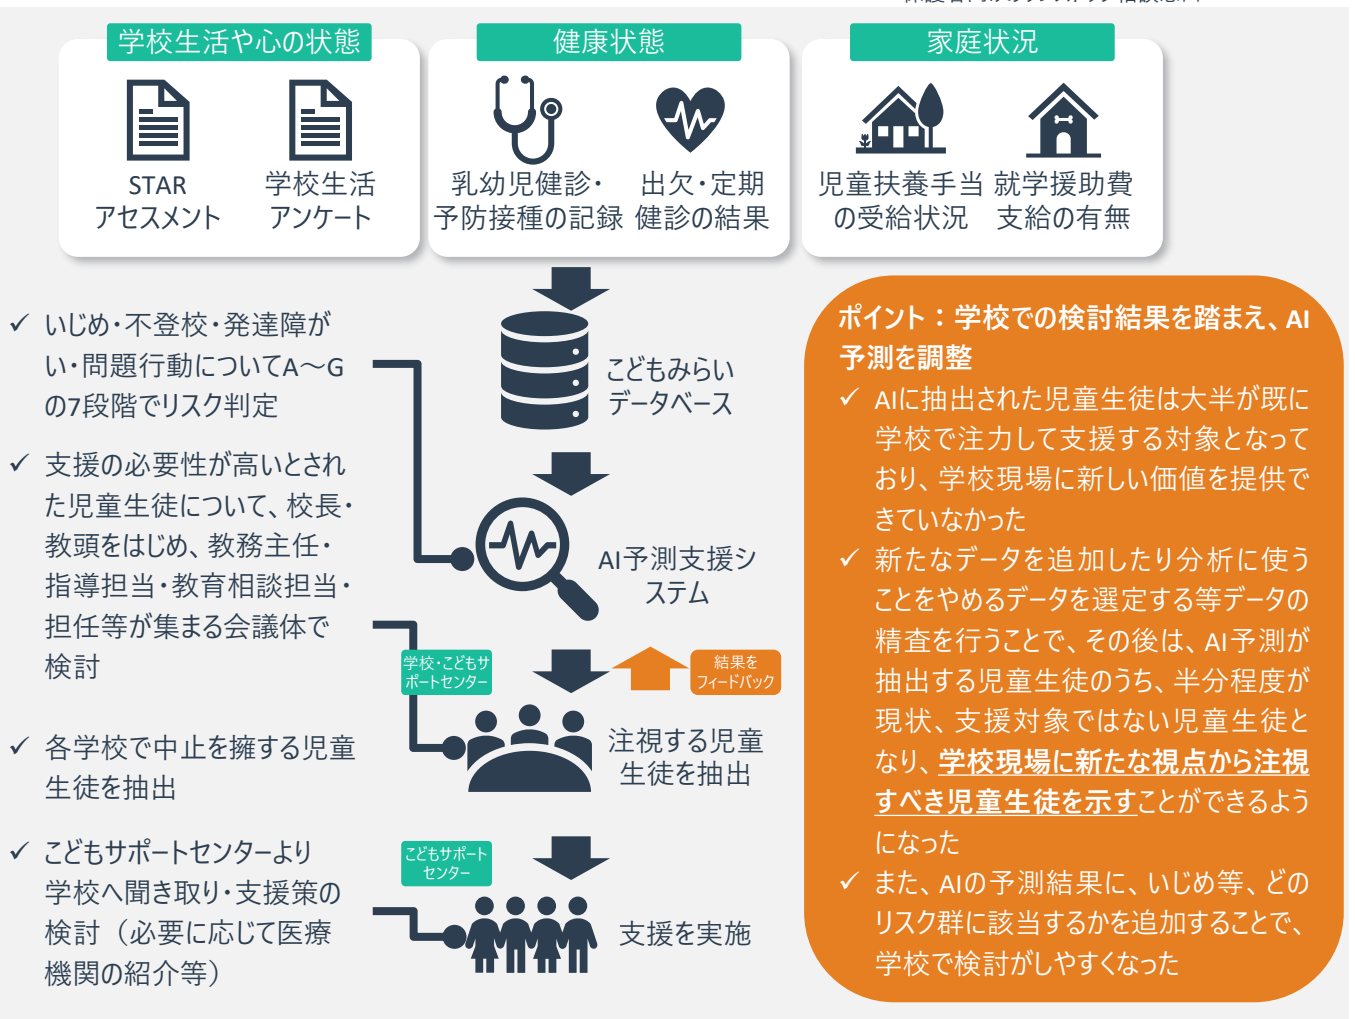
学校生活や心の状態

STAR
アセスメント

学校生活
アンケート

健康状態

乳幼児健診・
予防接種の記録

出欠・定期
健診の結果

家庭状況

児童扶養手当
の受給状況

就学援助費
支給の有無

こどもみらい
データベース

AI予測支援システム

学校・こどもサポートセンター

結果をフィードバック

注視する児童生徒を抽出

こどもサポートセンター

支援を実施

✓ いじめ・不登校・発達障がい・問題行動についてA〜Gの7段階でリスク判定

✓ 支援の必要性が高いとされた児童生徒について、校長・教頭をはじめ、教務主任・指導担当・教育相談担当・担任等が集まる会議体で検討

✓ 各学校で中止を擁する児童生徒を抽出

✓ こどもサポートセンターより学校へ聞き取り・支援策の検討（必要に応じて医療機関の紹介等）

ポイント：学校での検討結果を踏まえ、AI予測を調整

✓ AIに抽出された児童生徒は大半が既に学校で注力して支援する対象となっており、学校現場に新しい価値を提供できていなかった

✓ 新たなデータを追加したり分析に使うことをやめるデータを選定する等データの精査を行うことで、その後は、AI予測が抽出する児童生徒のうち、半分程度が現状、支援対象ではない児童生徒となり、学校現場に新たな視点から注視すべき児童生徒を示すことができるようになった

✓ また、AIの予測結果に、いじめ等、どのリスク群に該当するかを追加することで、学校で検討がしやすくなった